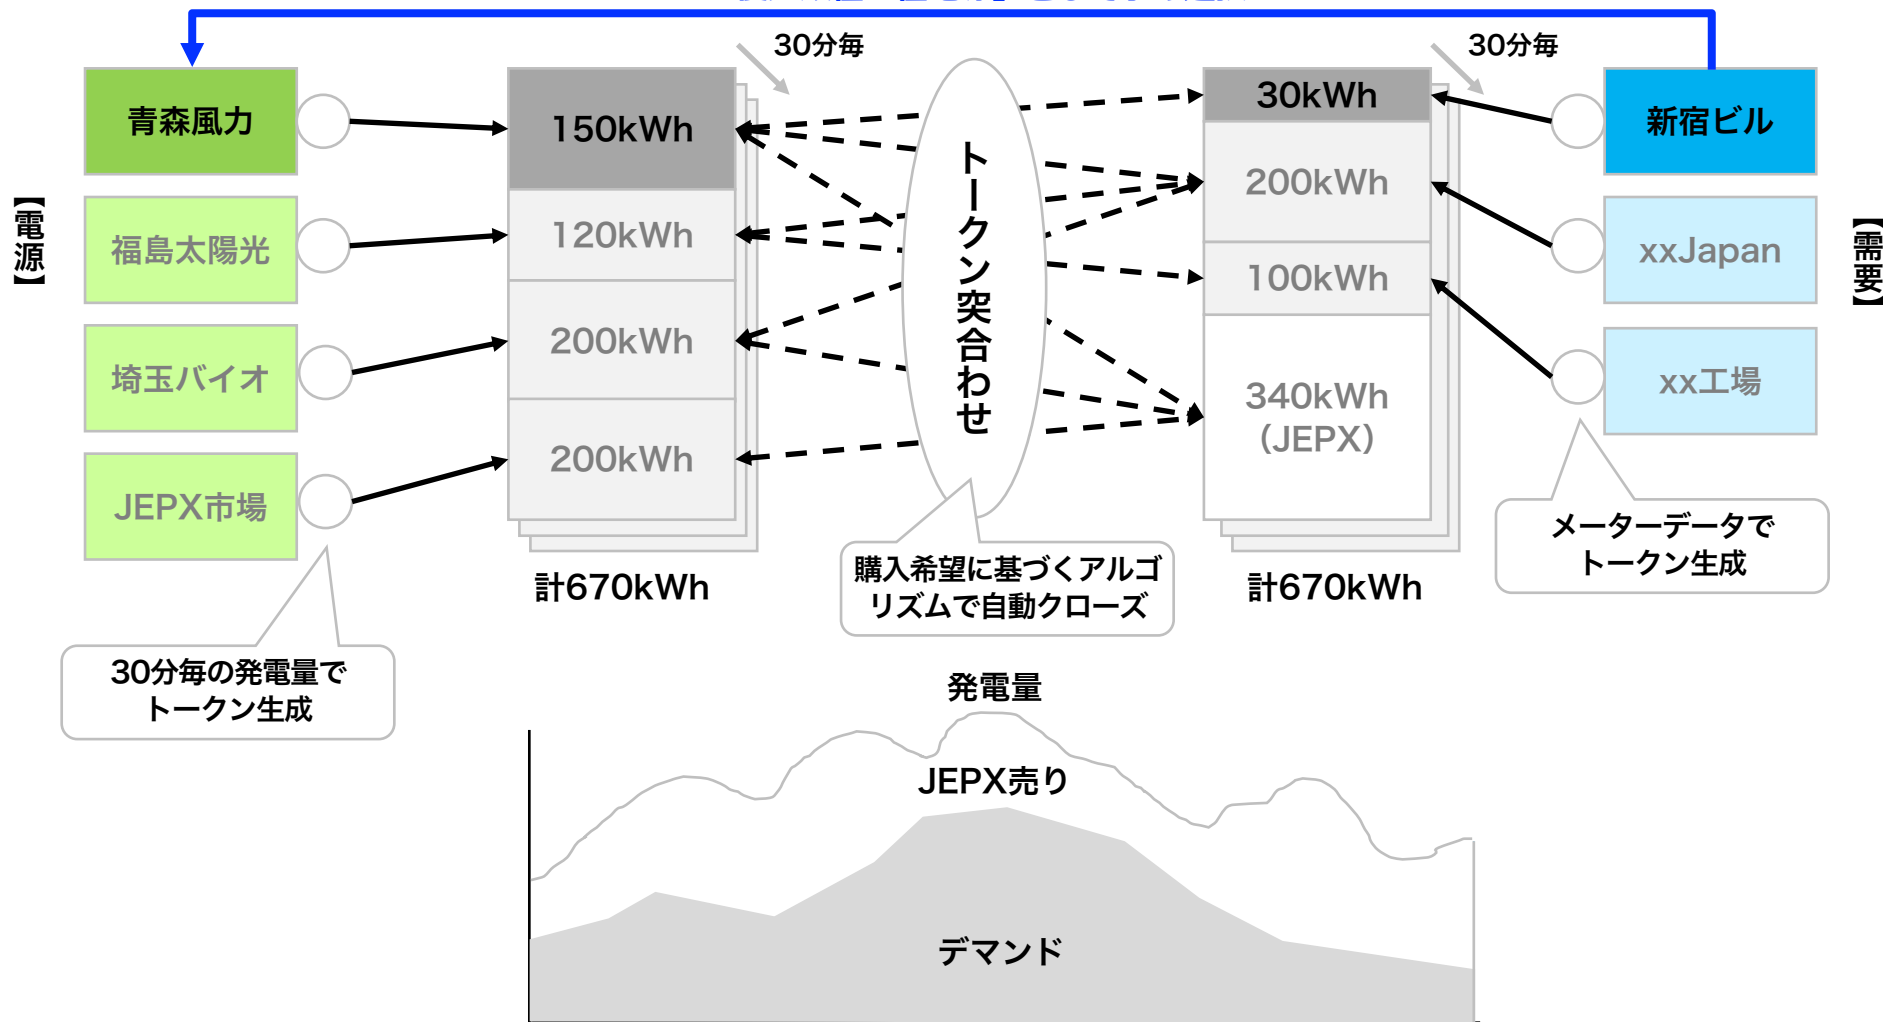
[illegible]

30分毎

30分毎

【電源】

青森風力

福島太陽光

埼玉バイオ

JEPX市場

150kWh

120kWh

200kWh

200kWh

計670kWh

トークン突合わせ

30kWh

200kWh

100kWh

340kWh (JEPX)

計670kWh

新宿ビル

xxJapan

xx工場

【需要】

メーターデータでトークン生成

購入希望に基づくアルゴリズムで自動クローズ

30分毎の発電量でトークン生成

発電量

JEPX売り

デマンド